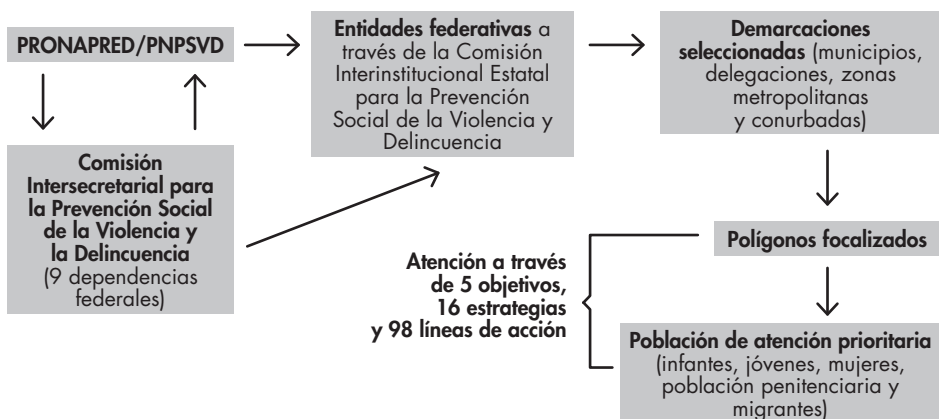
PRONAPRED/PNPSVD

Comisión Intersecretarial para la Prevención Social de la Violencia y la Delincuencia (9 dependencias federales)

Entidades federativas a través de la Comisión Interinstitucional Estatal para la Prevención Social de la Violencia y Delincuencia

Demarcaciones seleccionadas (municipios, delegaciones, zonas metropolitanas y conurbadas)

Polígonos focalizados

Atención a través de 5 objetivos, 16 estrategias y 98 líneas de acción

Población de atención prioritaria (infantes, jóvenes, mujeres, población penitenciaria y migrantes)